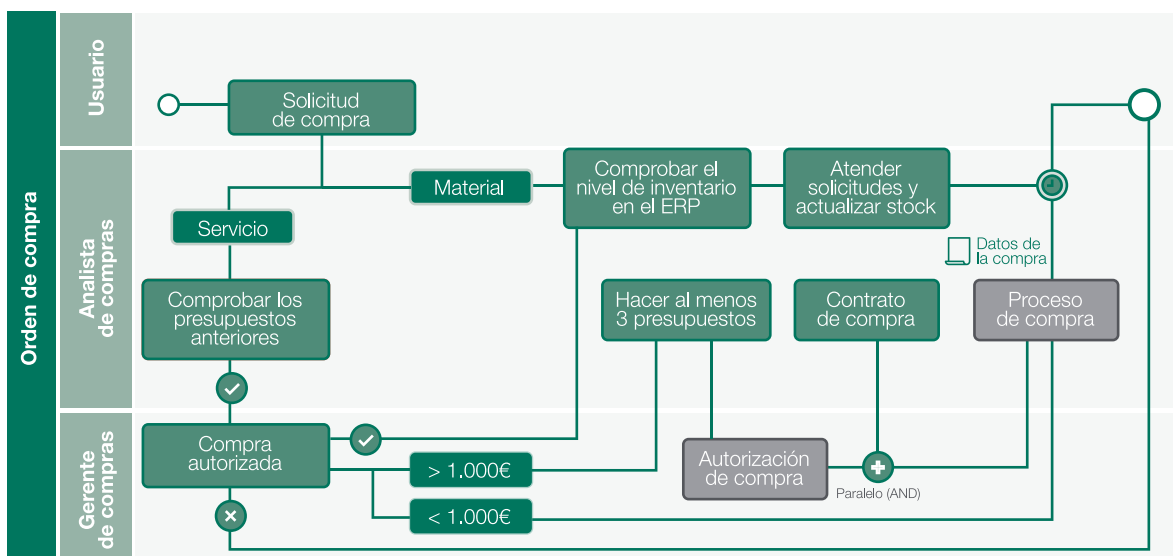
Orden de compra

Usuario

Analista de compras

Gerente de compras

Solicitud de compra

Material

Servicio

Comprobar el nivel de inventario en el ERP

Atender solicitudes y actualizar stock

Datos de la compra

Comprobar los presupuestos anteriores

Hacer al menos 3 presupuestos

Contrato de compra

Proceso de compra

Compra autorizada

> 1.000€

< 1.000€

Autorización de compra

Paralelo (AND)